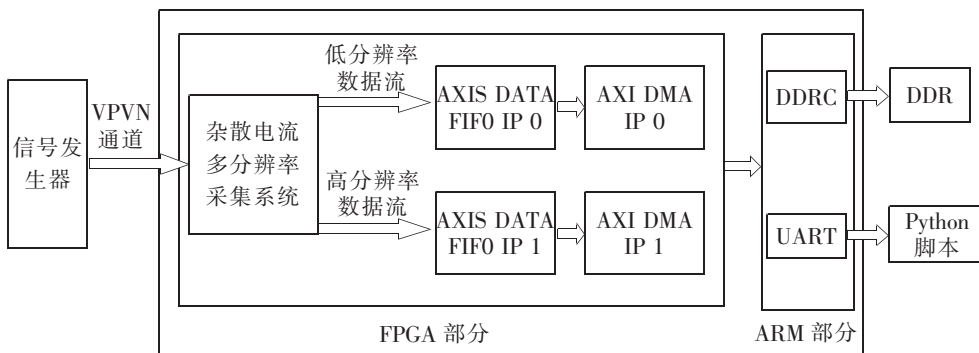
信号发生器

VPVN 通道

杂散电流多分辨率采集系统

低分辨率数据流

高分辨率数据流

AXIS DATA FIF0 IP 0

AXI DMA IP 0

AXIS DATA FIF0 IP 1

AXI DMA IP 1

DDRC

UART

DDR

Python 脚本

FPGA 部分

ARM 部分